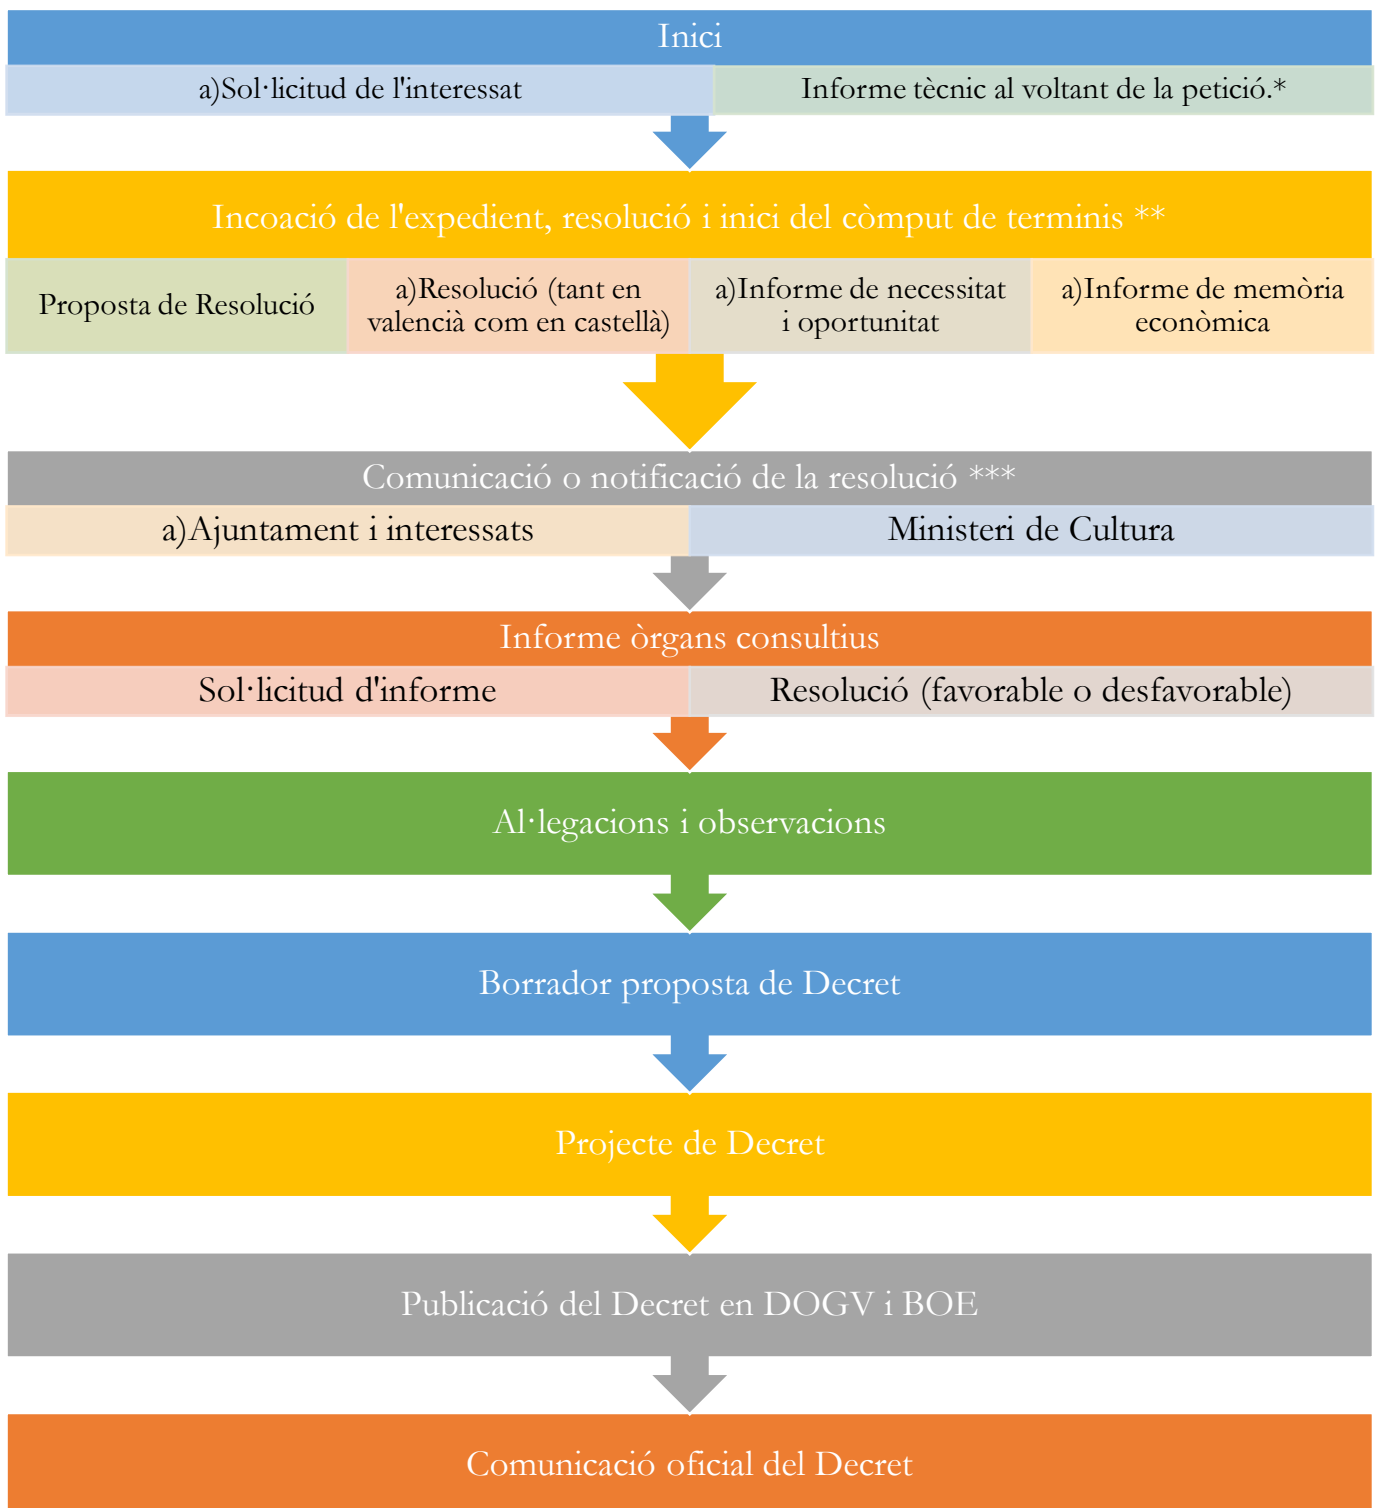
Inici

a)Sol·licitud de l'interessat

Informe tècnic al voltant de la petició.*

Incoació de l'expedient, resolució i inici del còmput de terminis **

Proposta de Resolució

a)Resolució (tant en valencià com en castellà)

a)Informe de necessitat i oportunitat

a)Informe de memòria econòmica

Comunicació o notificació de la resolució ***

a)Ajuntament i interessats

Ministeri de Cultura

Informe òrgans consultius

Sol·licitud d'informe

Resolució (favorable o desfavorable)

Al·legacions i observacions

Borrador proposta de Decret

Projecte de Decret

Publicació del Decret en DOGV i BOE

Comunicació oficial del Decret